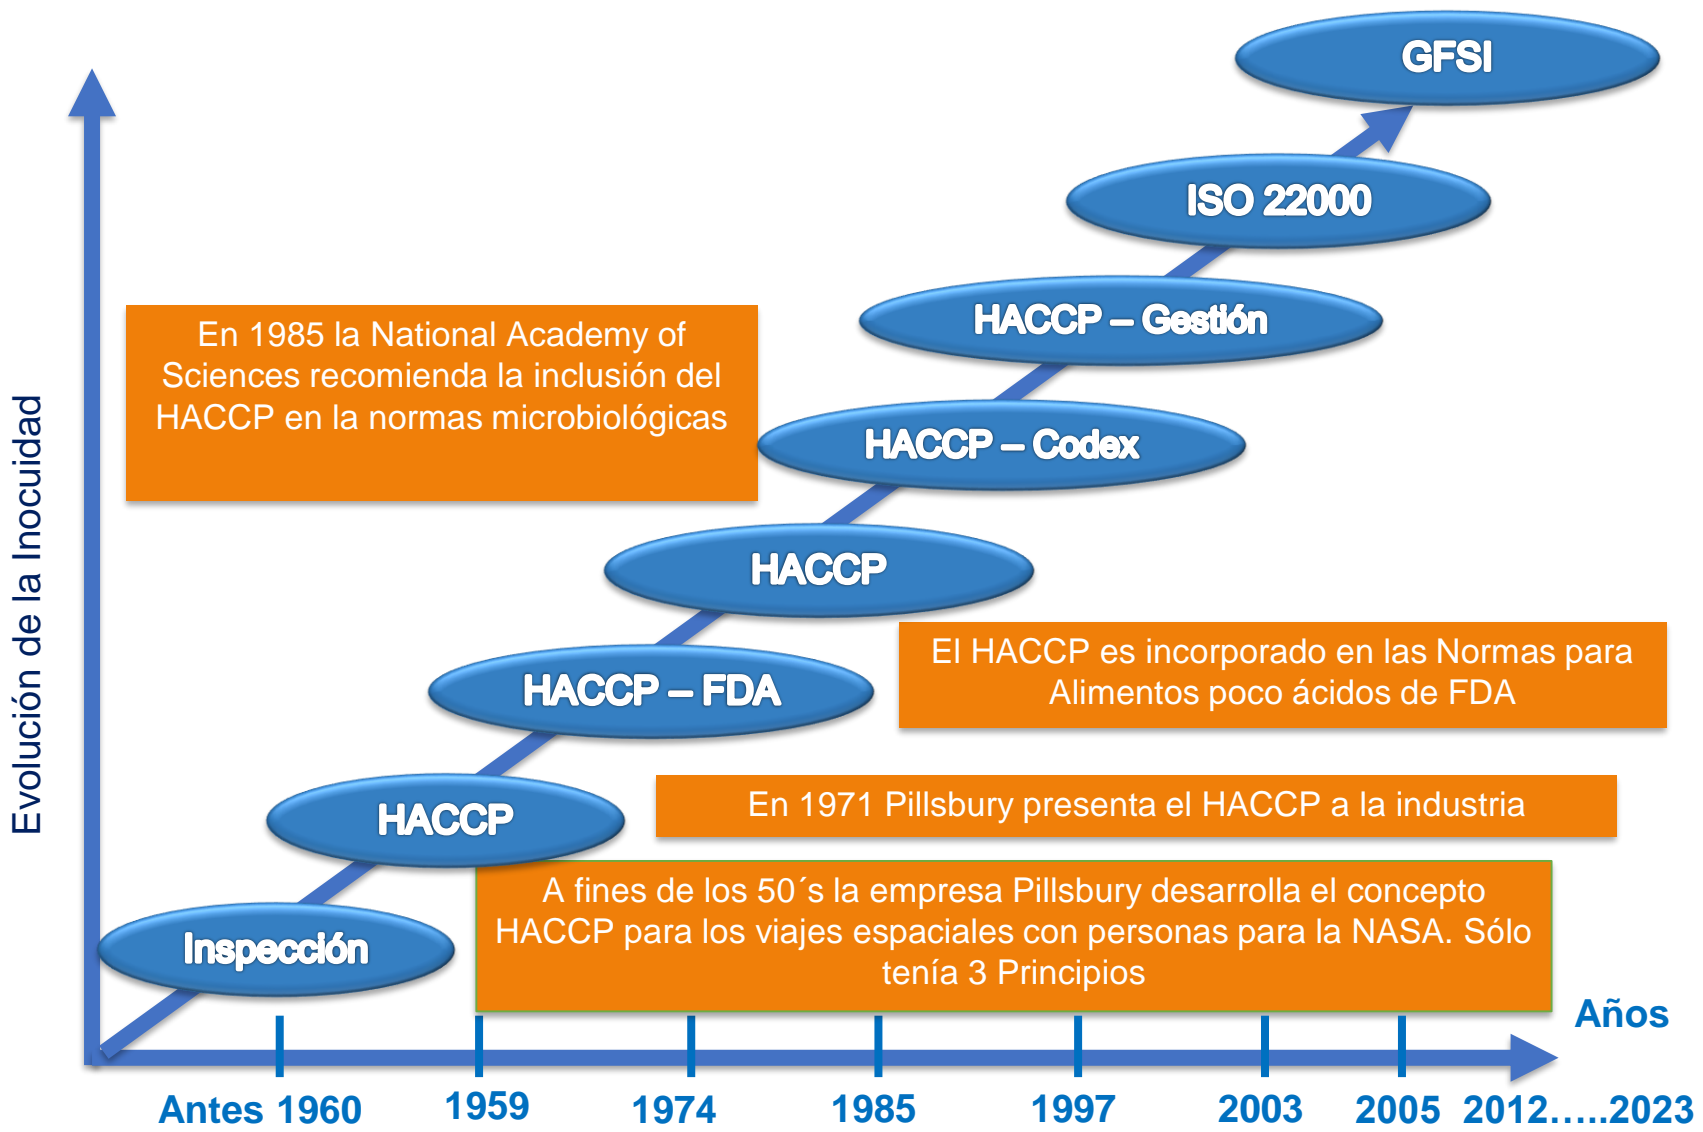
GFSI

ISO 22000

HACCP – Gestión

En 1985 la National Academy of Sciences recomienda la inclusión del HACCP en la normas microbiológicas

HACCP – Codex

HACCP

El HACCP es incorporado en las Normas para Alimentos poco ácidos de FDA

HACCP – FDA

En 1971 Pillsbury presenta el HACCP a la industria

HACCP

A fines de los 50´s la empresa Pillsbury desarrolla el concepto HACCP para los viajes espaciales con personas para la NASA. Sólo tenía 3 Principios

Inspección

Evolución de la Inocuidad

Años

Antes 1960 1959 1974 1985 1997 2003 2005 2012…..2023